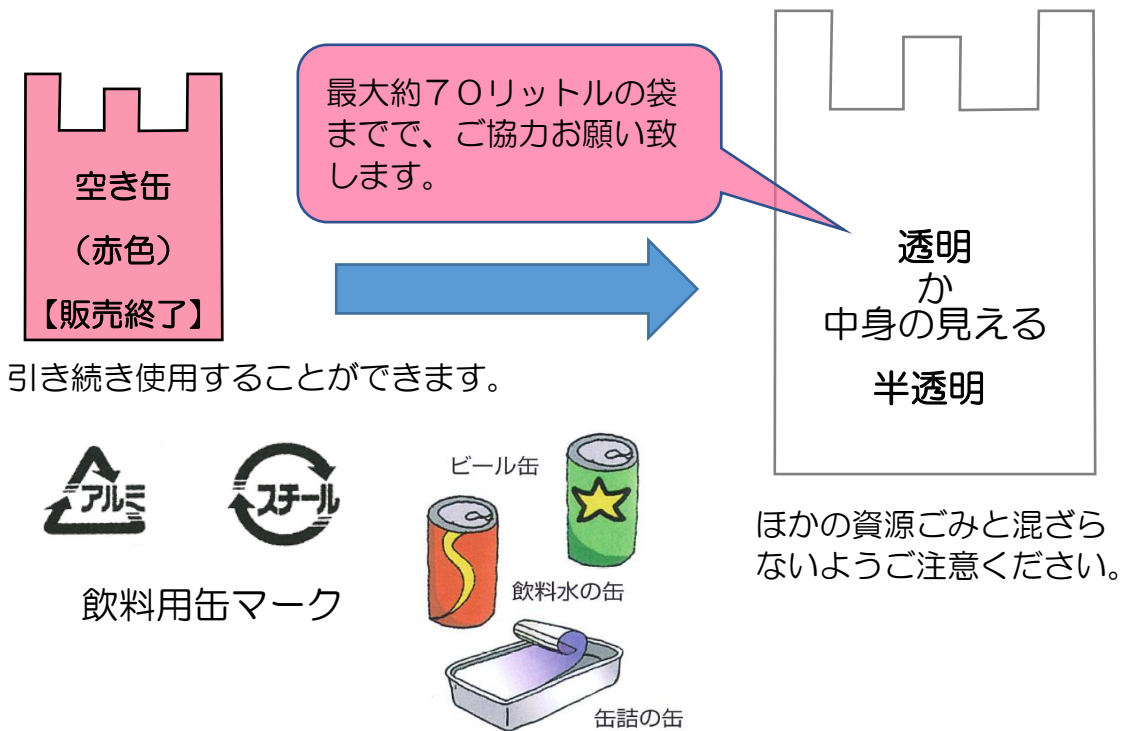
空き缶

（赤色）

【販売終了】

引き続き使用することができます。

最大約７０リットルの袋までで、ご協力お願い致します。

透明
か
中身の見える
半透明

ほかの資源ごみと混ざらないようご注意ください。

アルミ

スチール

飲料用缶マーク

ビール缶

飲料水の缶

缶詰の缶